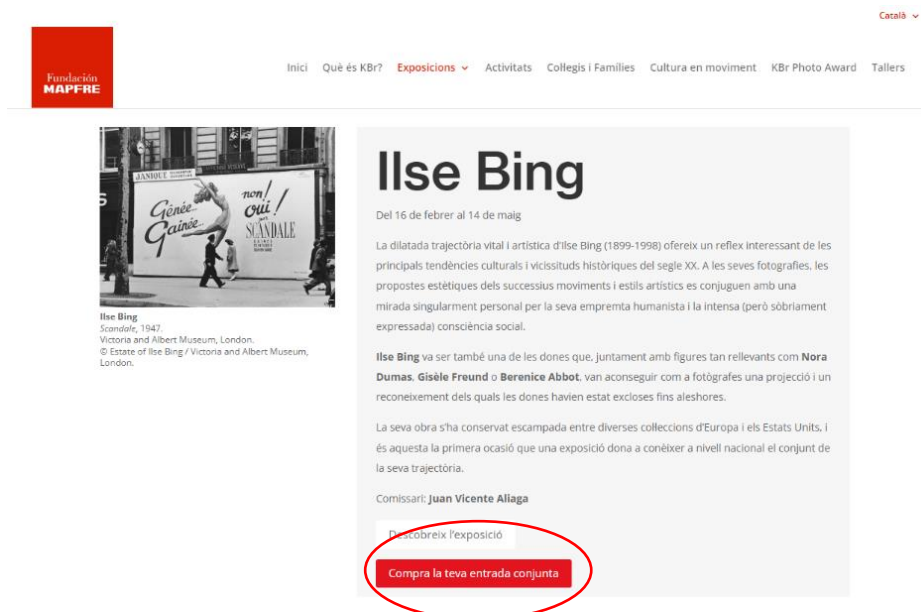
Català

Fundación MAPFRE

Inici Què és KBr? Exposicions Activitats Col·legis i Famílies Cultura en moviment KBr Photo Award Tallers

JANIQUE
Gênée Gainée
non! oui! SCANDALE

Ilse Bing
Scandale, 1947.
Victoria and Albert Museum, London.
© Estate of Ilse Bing / Victoria and Albert Museum, London.

Ilse Bing

Del 16 de febrer al 14 de maig

La dilatada trajectòria vital i artística d'Ilse Bing (1899-1998) ofereix un reflex interessant de les principals tendències culturals i vicissituds històriques del segle XX. A les seves fotografies, les propostes estètiques dels successius moviments i estils artístics es conjuguen amb una mirada singularment personal per la seva empremta humanista i la intensa (però sòbriament expressada) consciència social.

Ilse Bing va ser també una de les dones que, juntament amb figures tan rellevants com Nora Dumas, Gisèle Freund o Berenice Abbot, van aconseguir com a fotògrafes una projecció i un reconeixement dels quals les dones havien estat excloses fins aleshores.

La seva obra s'ha conservat escampada entre diverses col·leccions d'Europa i els Estats Units, i és aquesta la primera ocasió que una exposició dona a conèixer a nivell nacional el conjunt de la seva trajectòria.

Comissari: Juan Vicente Aliaga

Descobreix l'exposició

Compra la teva entrada conjunta